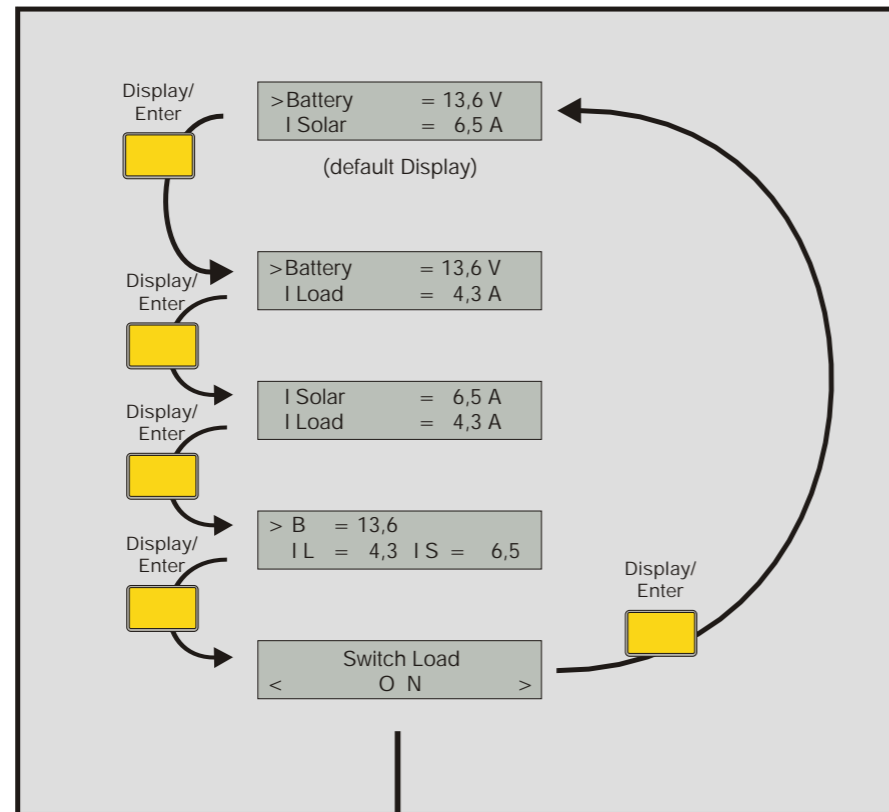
Display/
Enter

>Battery = 13,6 V
I Solar = 6,5 A

(default Display)

Display/
Enter

>Battery = 13,6 V
I Load = 4,3 A

Display/
Enter

I Solar = 6,5 A
I Load = 4,3 A

Display/
Enter

> B = 13,6
I L = 4,3 I S = 6,5

Display/
Enter

Switch Load
< O N >

Display/
Enter